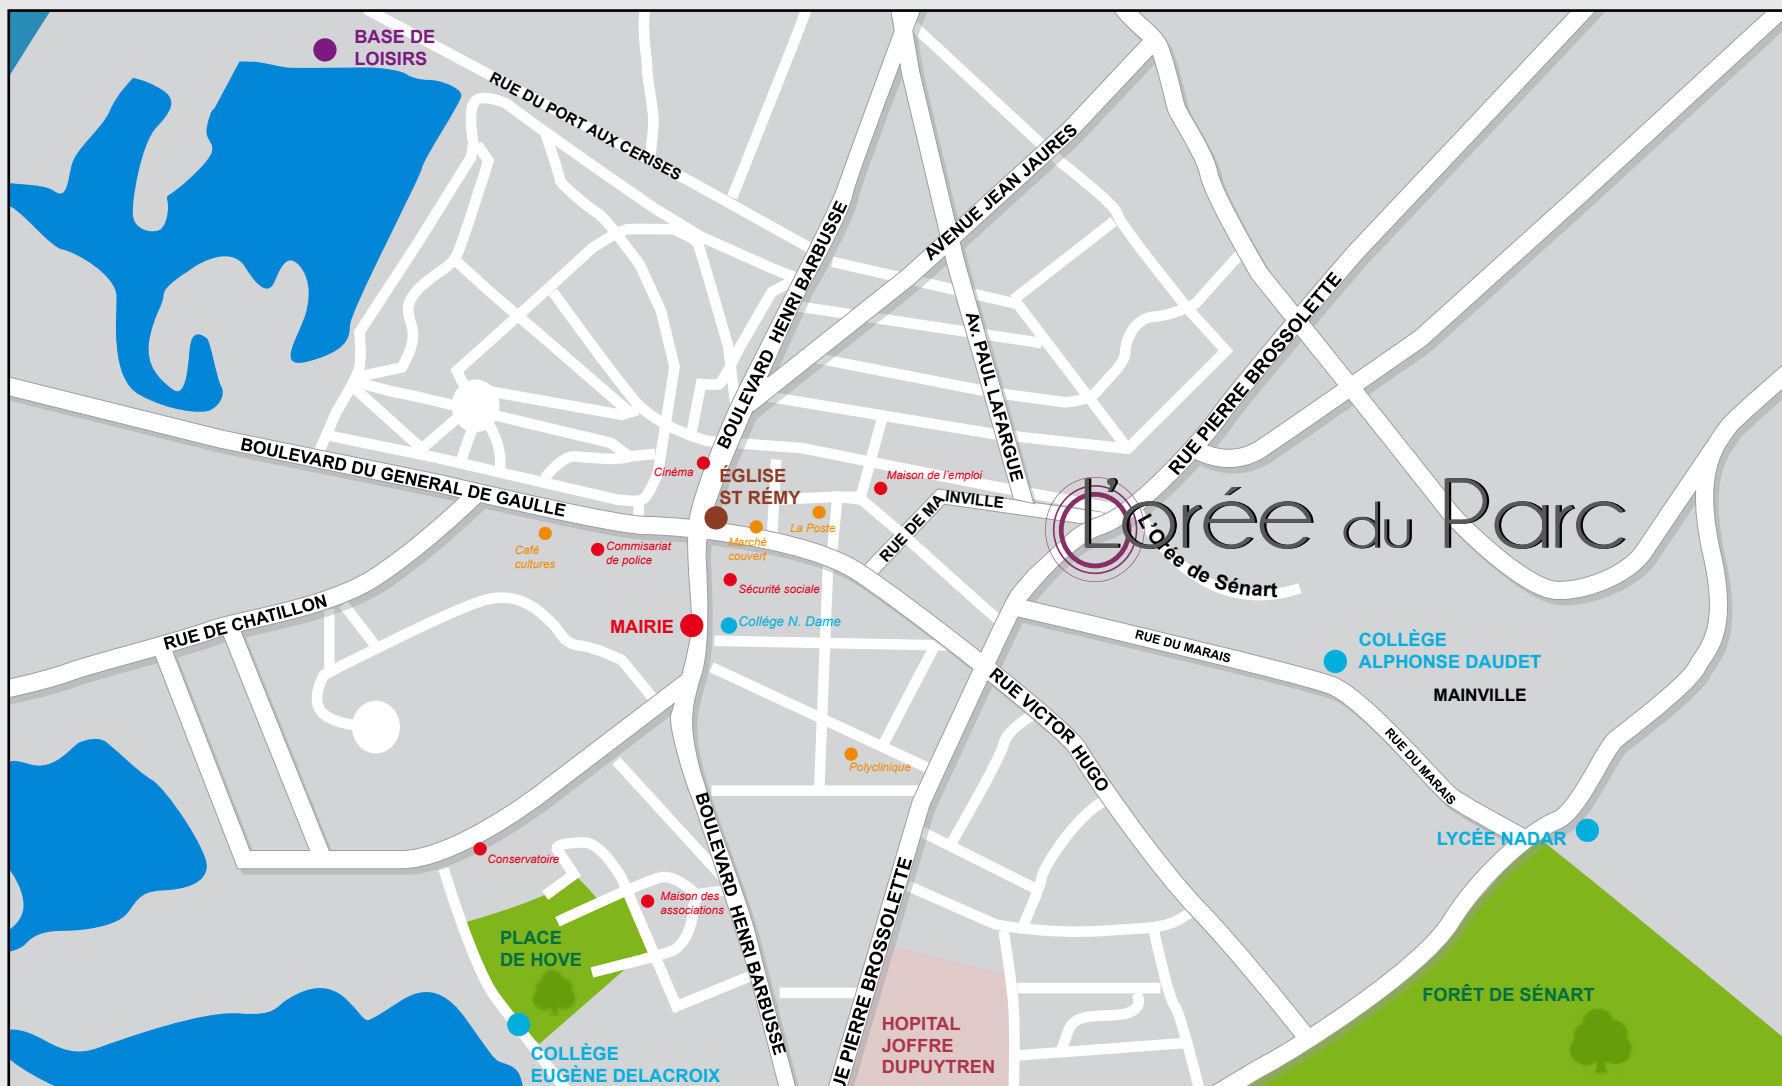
BASE DE LOISIRS

RUE DU PORT AUX CERISES

BOULEVARD HENRI BARBUSSE

AVENUE JEAN JAURES

AV. PAUL LAFARGUE

RUE PIERRE BROSSOLETTE

BOULEVARD DU GENERAL DE GAULLE

Cinéma

ÉGLISE ST RÉMY

Maison de l'emploi

RUE DE MAINVILLE

L'orée du Parc

L'Orée de Sénart

La Poste

Marché couvert

Café cultures

Commissariat de police

Sécurité sociale

RUE DE CHATILLON

MAIRIE

Collège N. Dame

RUE DU MARAIS

COLLÈGE ALPHONSE DAUDET

MAINVILLE

RUE VICTOR HUGO

RUE DU MARAIS

Polyclinique

LYCÉE NADAR

Conservatoire

Maison des associations

BOULEVARD HENRI BARBUSSE

PLACE DE HOVE

RUE PIERRE BROSSOLETTE

HOPITAL JOFFRE DUPUYTREN

FORÊT DE SÉNART

COLLÈGE EUGÈNE DELACROIX